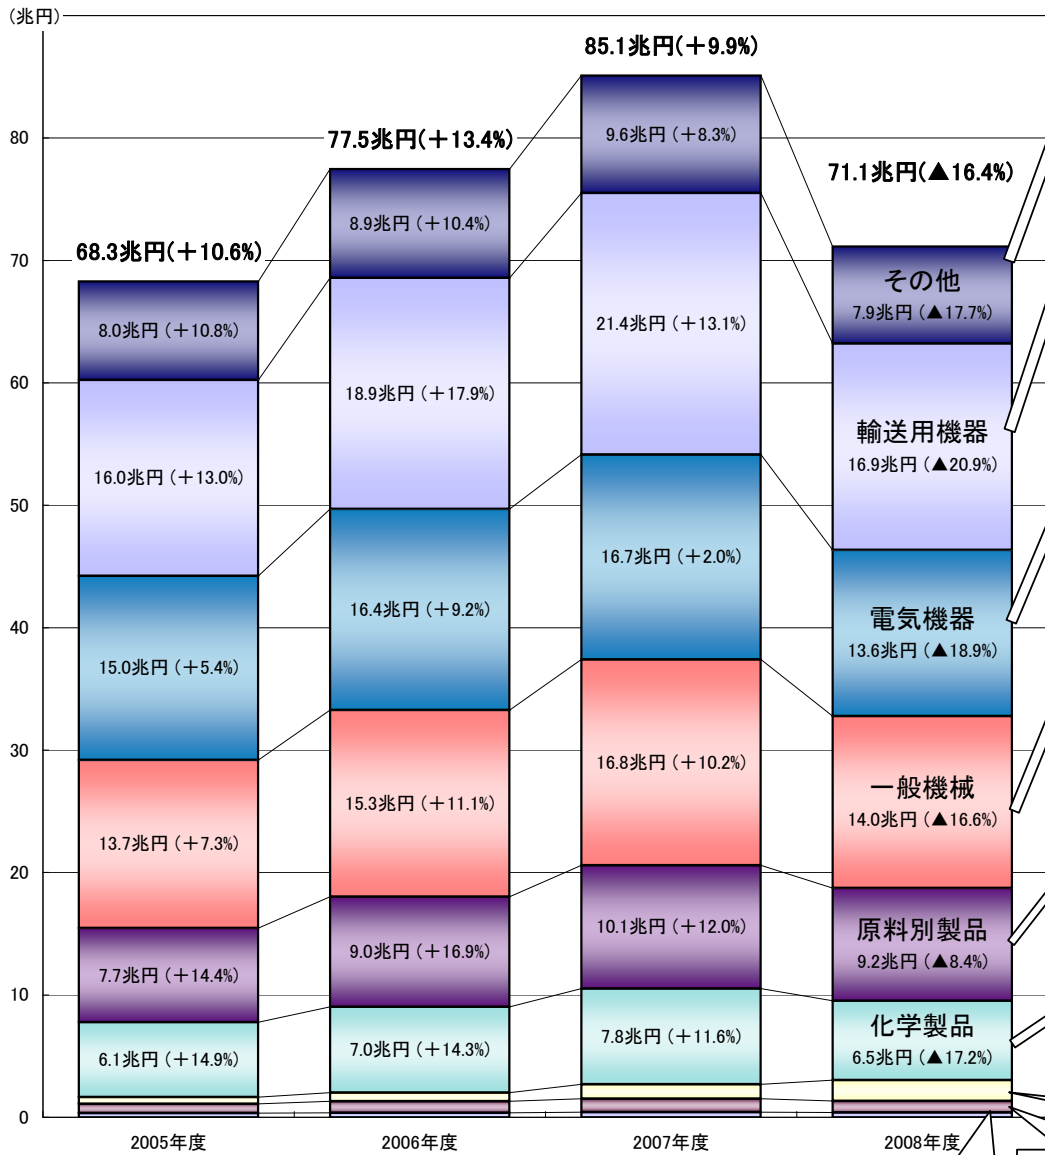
(兆円)

80
70
60
50
40
30
20
10
0

68.3兆円(＋10.6%)
8.0兆円（＋10.8%）
16.0兆円（＋13.0%）
15.0兆円（＋5.4%）
13.7兆円（＋7.3%）
7.7兆円（＋14.4%）
6.1兆円（＋14.9%）
2005年度

77.5兆円(＋13.4%)
8.9兆円（＋10.4%）
18.9兆円（＋17.9%）
16.4兆円（＋9.2%）
15.3兆円（＋11.1%）
9.0兆円（＋16.9%）
7.0兆円（＋14.3%）
2006年度

85.1兆円(＋9.9%)
9.6兆円（＋8.3%）
21.4兆円（＋13.1%）
16.7兆円（＋2.0%）
16.8兆円（＋10.2%）
10.1兆円（＋12.0%）
7.8兆円（＋11.6%）
2007年度

71.1兆円(▲16.4%)
その他
7.9兆円（▲17.7%）
輸送用機器
16.9兆円（▲20.9%）
電気機器
13.6兆円（▲18.9%）
一般機械
14.0兆円（▲16.6%）
原料別製品
9.2兆円（▲8.4%）
化学製品
6.5兆円（▲17.2%）
2008年度